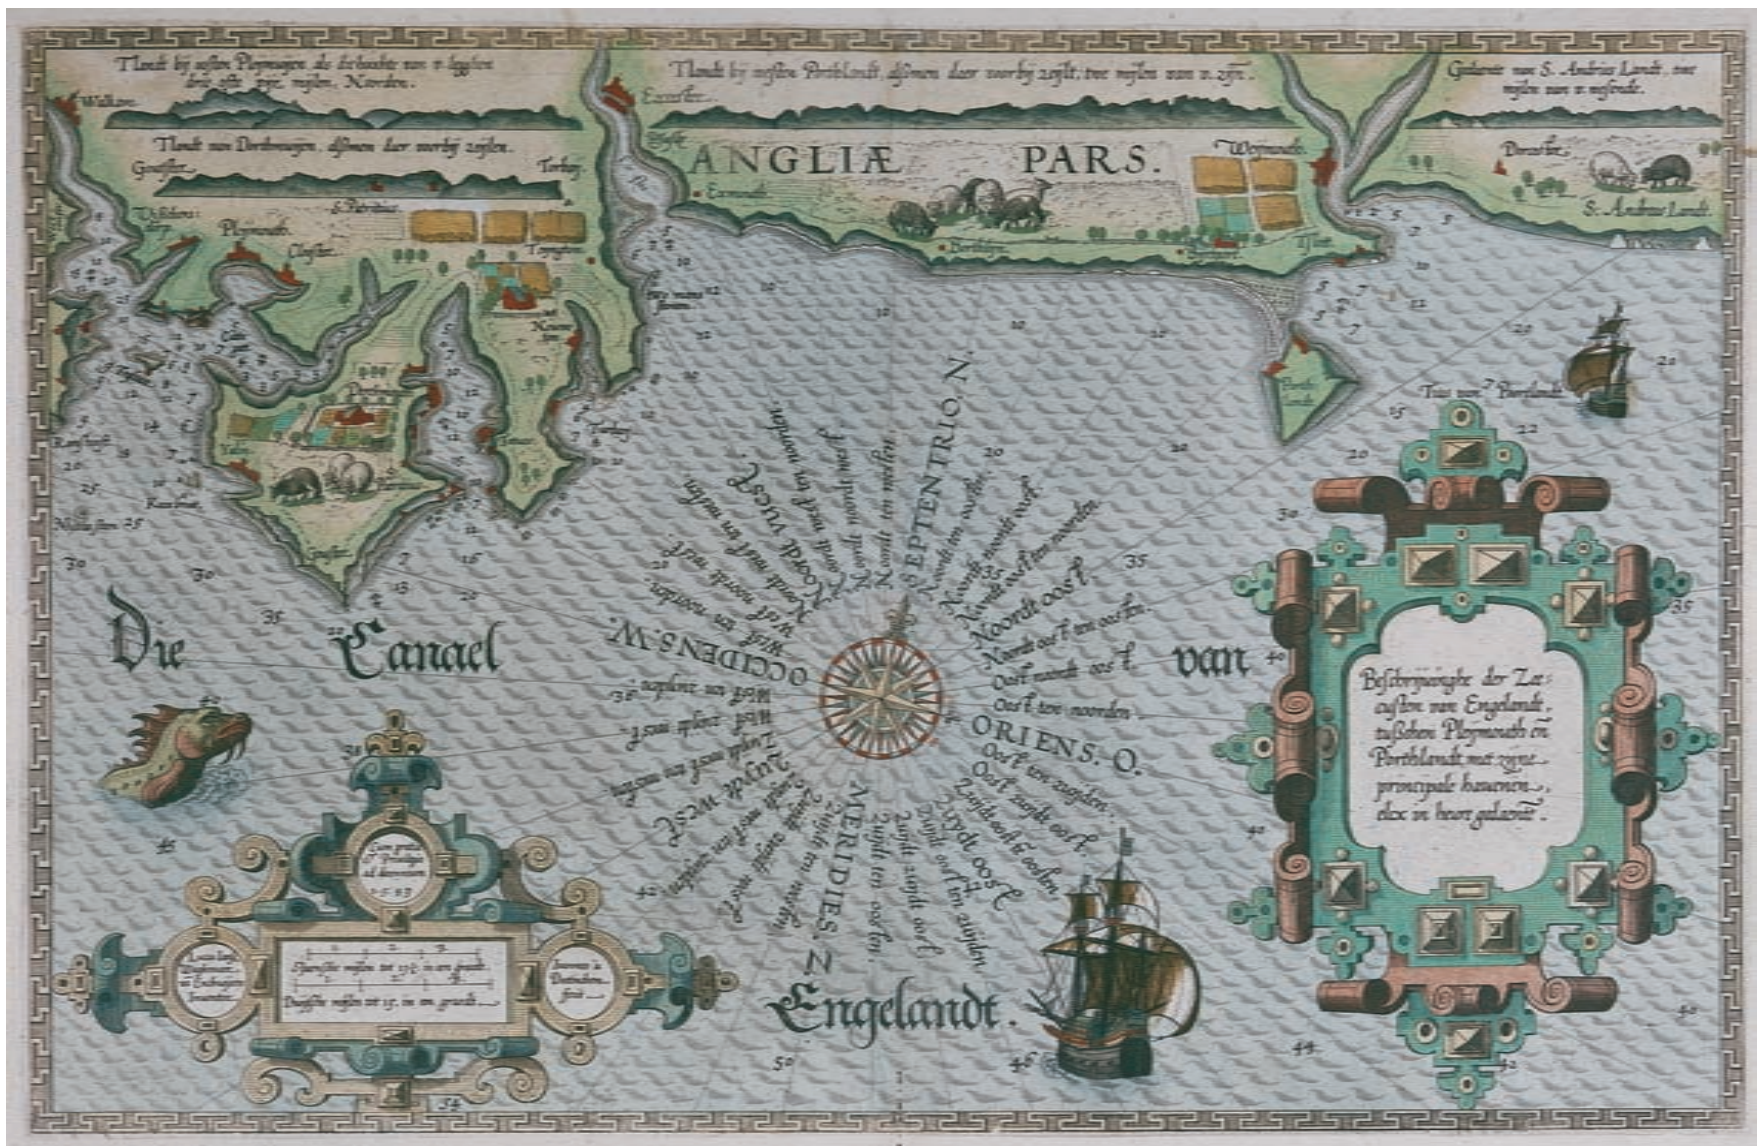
Tlandt bij westen Plymuijen, als dachbechte van v leggen drie ofte vier mijlen, Noorden.

Tlandt bij westen Porthlandt, alsmen daer voorbij zeijlt, twee mijlen van v. zijn.

Gelaente van S. Andries Landt, twee mijlen van v. wesende.

Tlandt van Dorthmuijen, alsmen daer voorbij zeijlen.

ANGLIÆ PARS.

Plymouth

Excester

Weymouth

Porthlandt

S. Andries Landt

Die Canael van Engelandt.

SEPTENTRIO. N.

Noordt ten westen

Noordt noordt west

Noordt west

Noordt ten oosten

Noordt noordt oost

Noordt oost ten noorden

Noordt oost

Noordt oost ten oosten

Oost noordt oost

Oost ten noorden

ORIENS. O.

Oost ten zuijden

Oost zuijdt oost

Zuijdt oost ten oosten

Zuijdt oost

Zuijdt oost ten zuijden

Zuijdt zuijdt oost

Zuijdt ten oosten

MERIDIES. Z.

Zuijdt ten westen

Zuijdt zuijdt west

Zuijdt west ten zuijden

Zuijdt west

Zuijdt west ten westen

West zuijdt west

West ten zuijden

OCCIDENS. W.

West ten noorden

West noordt west

Noordt west ten westen

Noordt west ten noorden

Beschrijvinghe der Zeecusten van Engelandt, tusschen Plymouth en Porthlandt met zijne principale havenen, elcx in heurt gelandt.

Cum gratia et Privilegio ad decennium 1583

Spaensche mijlen 17½ in een graed.

Duijtsche mijlen 15 in een graed.

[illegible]

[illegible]